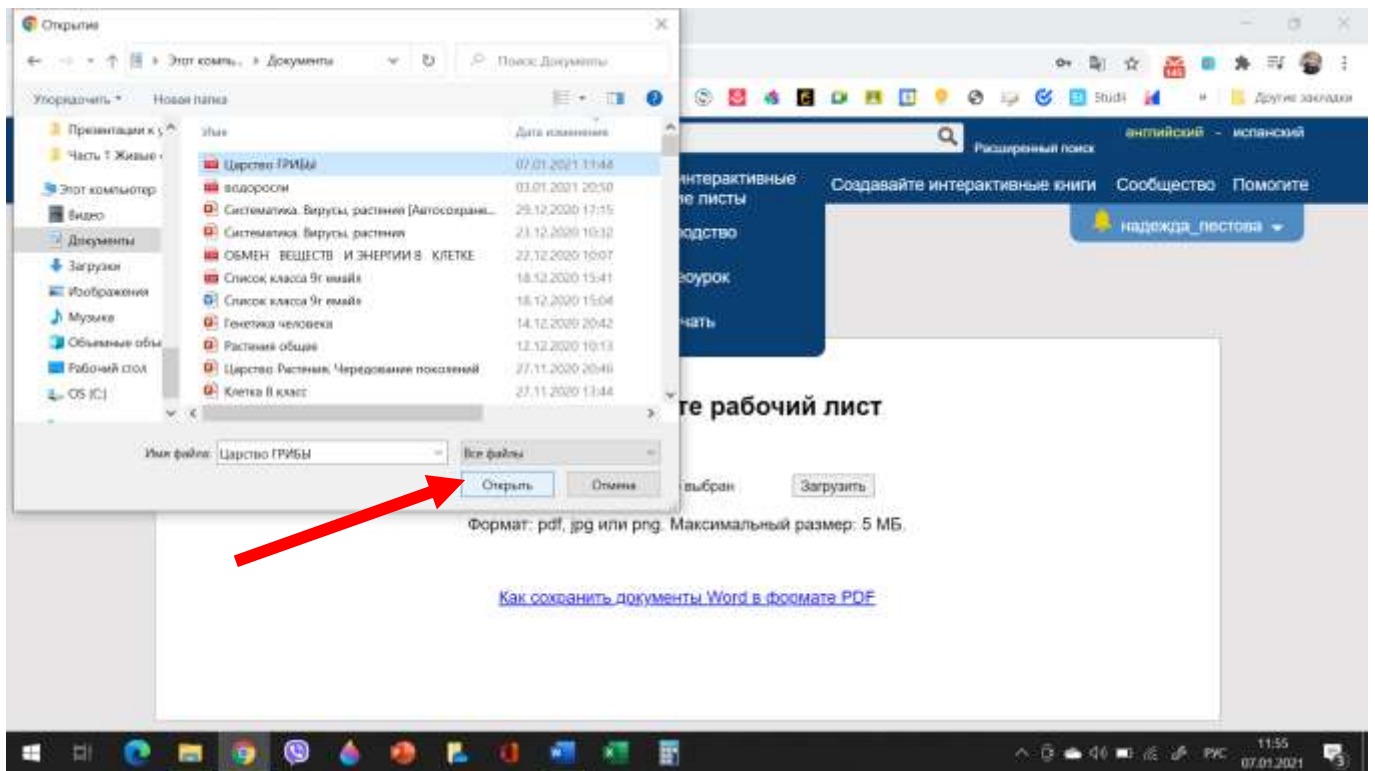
Открытие

Этот компь... › Документы

Поиск: Документы

Упорядочить ▾ Новая папка

Презентации к у
Часть 1 Живые
Этот компьютер
Видео
Документы
Загрузки
Изображения
Музыка
Объемные объ
Рабочий стол
OS (C:)

| Имя | Дата изменения |
|---|---|
| Царство ГРИБЫ | 07.01.2021 11:44 |
| водоросли | 03.01.2021 20:50 |
| Систематика. Вирусы, растения [Автосохране... | 29.12.2020 17:15 |
| Систематика. Вирусы, растения | 23.12.2020 10:32 |
| ОБМЕН ВЕЩЕСТВ И ЭНЕРГИИ В КЛЕТКЕ | 22.12.2020 10:07 |
| Список класса 9г емайл | 18.12.2020 15:41 |
| Список класса 9г емайл | 18.12.2020 15:04 |
| Генетика человека | 14.12.2020 20:42 |
| Растения общее | 12.12.2020 10:13 |
| Царство Растения. Чередование поколений | 27.11.2020 20:49 |
| Клетка 8 класс | 27.11.2020 13:44 |

Имя файла: Царство ГРИБЫ

Все файлы

Открыть Отмена

Studi Другие закладки

Расширенный поиск

английский - испанский

интерактивные ие листы

Создавайте интерактивные книги Сообщество Помогите

надежда_пестова

водство

еоурок

чать

те рабочий лист

выбран Загрузить

Формат: pdf, jpg или png. Максимальный размер: 5 МБ.

Как сохранить документы Word в формате PDF

РУС 11:55 07.01.2021